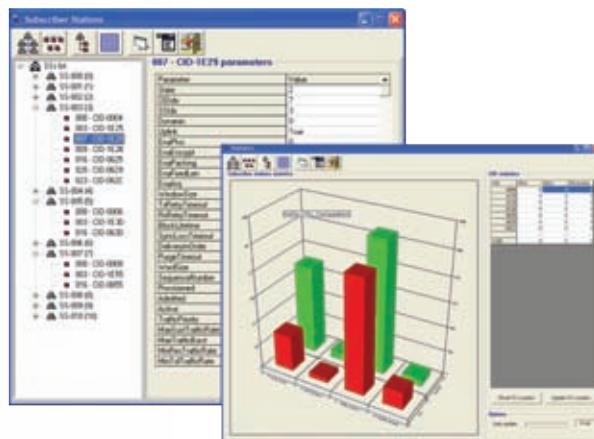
Subscriber Stations

007 - CID-1E29 parameters

| Parameter | Value |
|---|---|
| State | 2 |
| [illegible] | 7 |
| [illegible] | 1 |
| Direction | 0 |
| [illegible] | True |

SS-list
SS-000 (0)
SS-001 (1)
SS-002 (2)
SS-003 (3)
008 - CID-0004
007 - CID-1E29
015 - CID-0625
020 - CID-0629
023 - CID-0642
SS-004 (4)
SS-005 (5)
008 - CID-0006
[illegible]
SS-006 (6)
SS-007 (7)
008 - CID-0008
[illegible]
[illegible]
SS-008 (8)
SS-009 (9)
SS-010 (10)

Statistics
Subscriber stations statistics
CID statistics
Reset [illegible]
Update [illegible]
Options